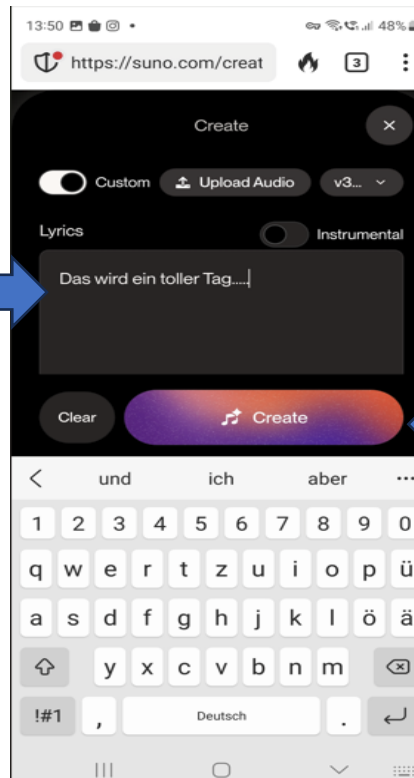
13:50
48%
https://suno.com/creat
3
Create
×
Custom
Upload Audio
v3...
Lyrics
Instrumental
Das wird ein toller Tag.....
Clear
Create
<
und
ich
aber
...
1 2 3 4 5 6 7 8 9 0
q w e r t z u i o p ü
a s d f g h j k l ö ä
y x c v b n m
!#1
,
Deutsch
.